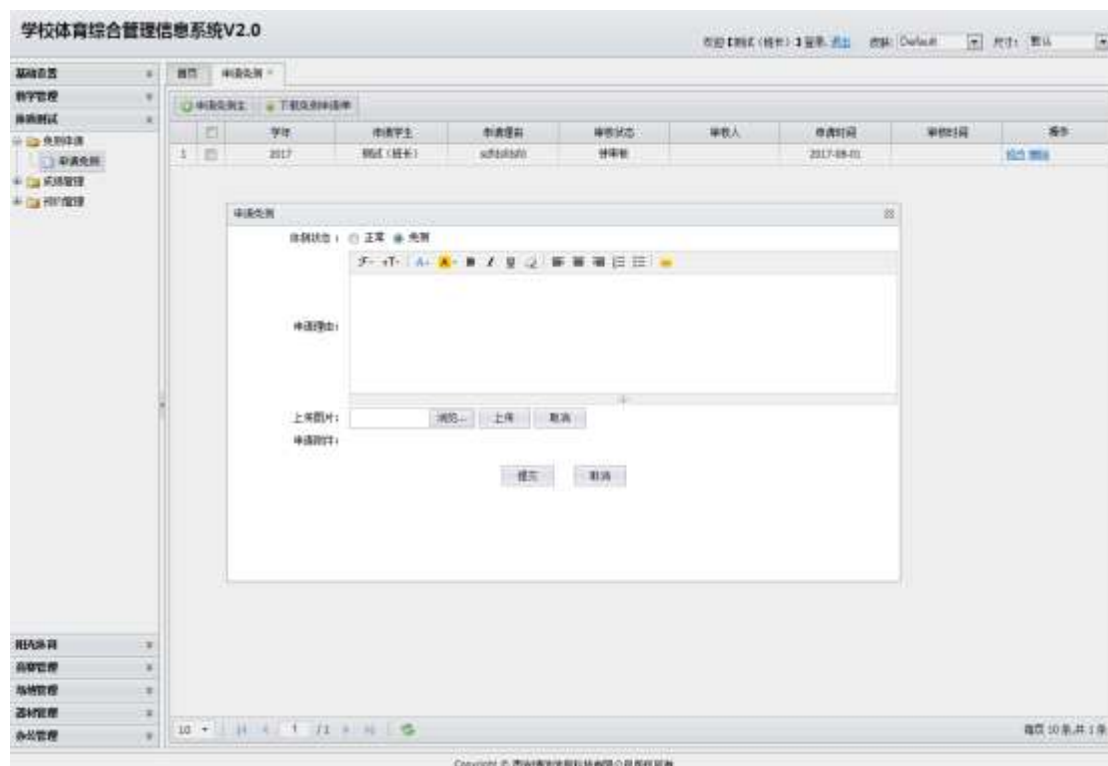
学校体育综合管理信息系统V2.0

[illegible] 皮肤: Default 尺寸: 默认

基础数据
教学管理
体质测试
免测申请
申请免测
成绩管理
用户管理

首页 申请免测

申请免测 下载免测申请单

| | | 学年 | 申请学生 | 申请理由 | 审核状态 | 审核人 | 申请时间 | 审核时间 | 操作 |
|---|---|---|---|---|---|---|---|---|---|
| 1 | | 2017 | 测试（班长） | sdfsfdsfd | 待审核 | | 2017-08-01 | | 修改 删除 |

申请免测

体测状态： 正常 免测

申请理由：

上传图片： 浏览... 上传 取消

申请附件：

提交 取消

阳光体育
竞赛管理
场馆管理
器材管理
办公管理

10 1 /1

每页 10 条,共 1 条

Copyright © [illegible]